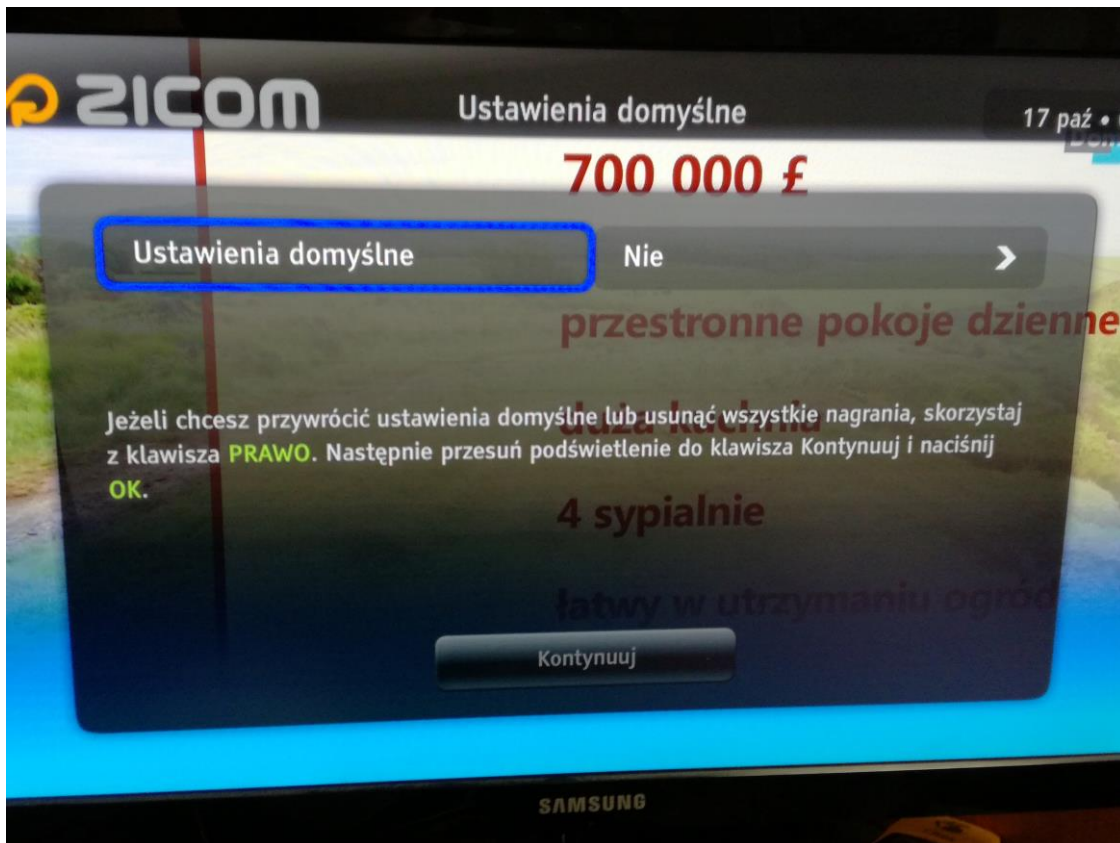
ZICOM

Ustawienia domyślne

17 paź •

700 000 £

Ustawienia domyślne

Nie

przestronne pokoje dzienne

duża kuchnia

Jeżeli chcesz przywrócić ustawienia domyślne lub usunąć wszystkie nagrania, skorzystaj z klawisza PRAWO. Następnie przesuń podświetlenie do klawisza Kontynuuj i naciśnij OK.

4 sypialnie

łatwy w utrzymaniu ogród

Kontynuuj

SAMSUNG